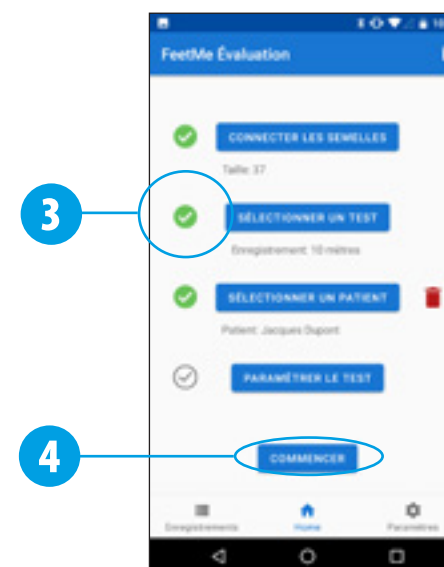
FeetMe Évaluation

CONNECTER LES SEMELLES

Taille: 37

3

SÉLECTIONNER UN TEST

Enregistrement: 10 mètres

SÉLECTIONNER UN PATIENT

Patient: Jacques Dupont

PARAMÉTRER LE TEST

4

COMMENCER

Enregistrements

Home

Paramètres